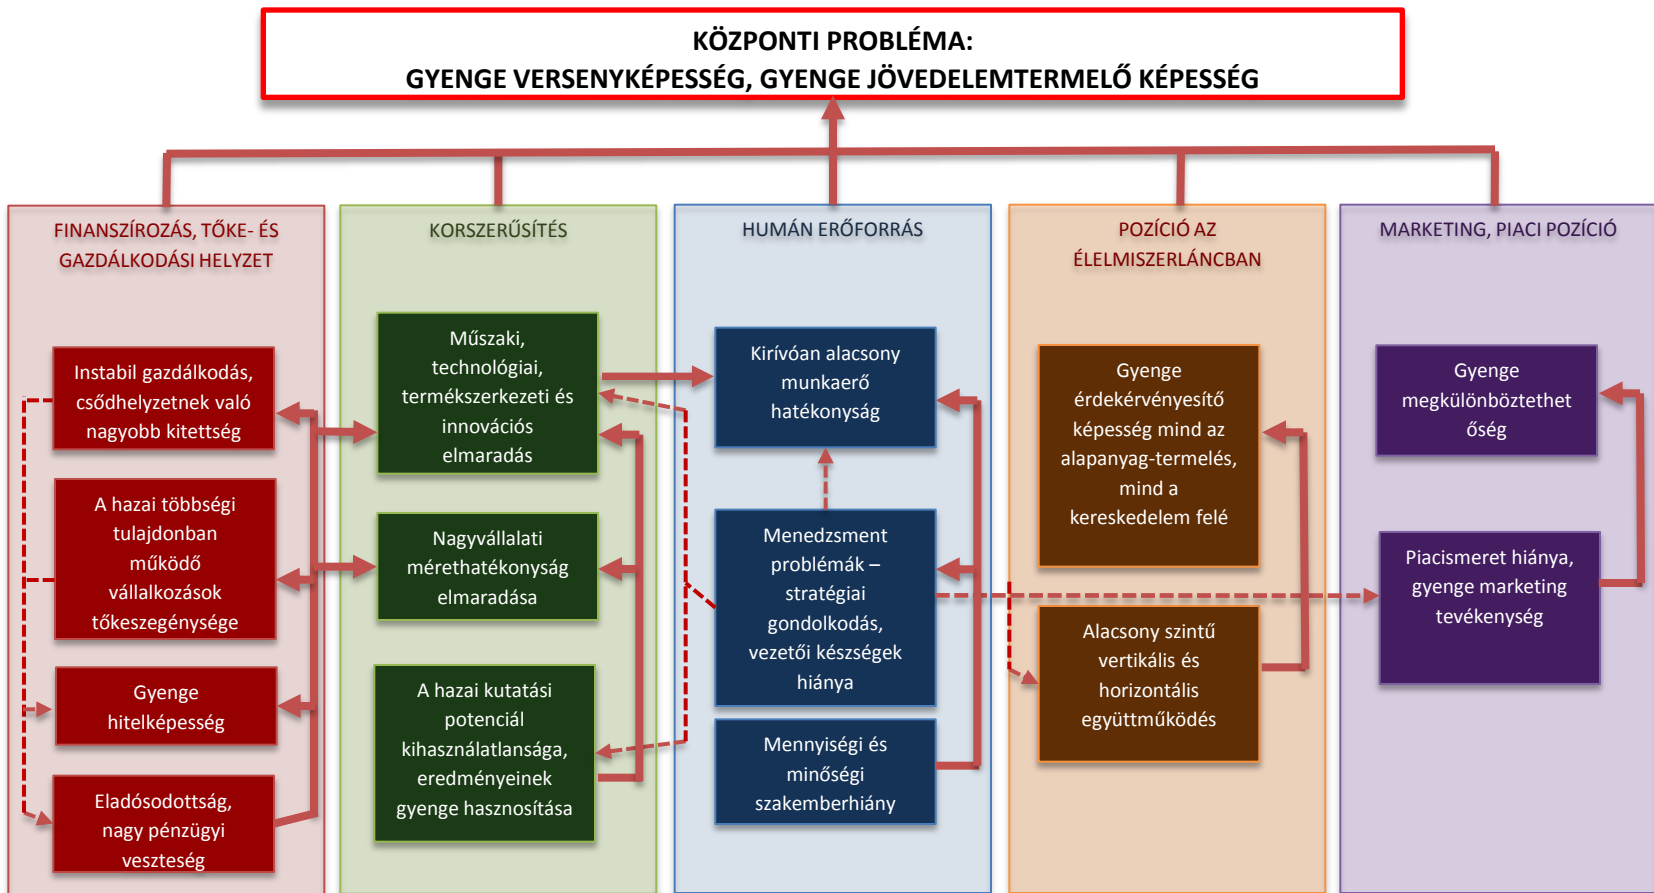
KÖZPONTI PROBLÉMA:
GYENGE VERSENYKÉPESSÉG, GYENGE JÖVEDELEMTERMELŐ KÉPESSÉG

FINANSZÍROZÁS, TŐKE- ÉS GAZDÁLKODÁSI HELYZET

Instabil gazdálkodás, csődhelyzetnek való nagyobb kitettség

A hazai többségi tulajdonban működő vállalkozások tőkeszegénysége

Gyenge hitelképesség

Eladósodottság, nagy pénzügyi veszteség

KORSZERŰSÍTÉS

Műszaki, technológiai, termékszerkezeti és innovációs elmaradás

Nagyvállalati mérethatékonyság elmaradása

A hazai kutatási potenciál kihasználatlansága, eredményeinek gyenge hasznosítása

HUMÁN ERŐFORRÁS

Kirívóan alacsony munkaerő hatékonyság

Menedzsment problémák – stratégiai gondolkodás, vezetői készségek hiánya

Mennyiségi és minőségi szakemberhiány

POZÍCIÓ AZ ÉLELMISZERLÁNCBAN

Gyenge érdekérvényesítő képesség mind az alapanyag-termelés, mind a kereskedelem felé

Alacsony szintű vertikális és horizontális együttműködés

MARKETING, PIACI POZÍCIÓ

Gyenge megkülönböztethet őség

Piacismeret hiánya, gyenge marketing tevékenység